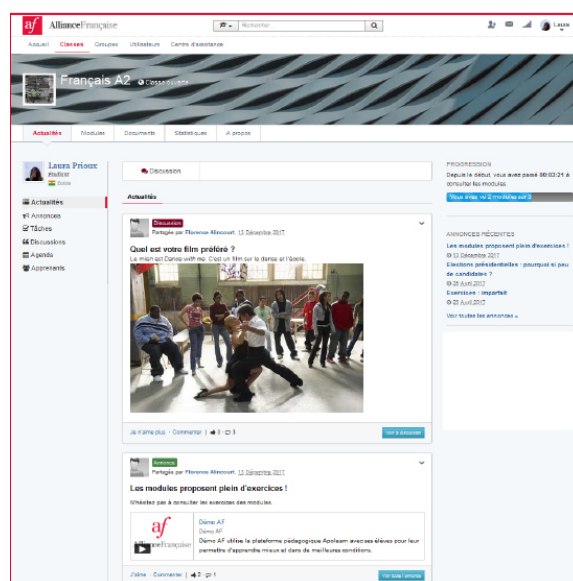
af AllianceFrançaise

Rechercher

Laura

Accueil Classes Groupes Utilisateurs Centre d'assistance

Français A2 Classe ouverte

Actualités Modules Documents Statistiques A propos

Laura Prioux
Étudiant
Bolivie

Actualités
Annonces
Tâches
Discussions
Agenda
Apprenants

Discussion

Actualités

Discussion
Partagée par Florence Alincourt, 13 Décembre 2017

Quel est votre film préféré ?
Le mien est Dance with me. C'est un film sur la danse et l'école.

Je n'aime plus · Commenter · 8 · 3

Voir la discussion

Annonce
Partagée par Florence Alincourt, 13 Décembre 2017

Les modules proposent plein d'exercices !

N'hésitez pas à consulter les exercices des modules.

af AllianceFrançaise

Démo AF
Démo AF
Démo AF utilise la plateforme pédagogique Apolearn avec ses élèves pour leur permettre d'apprendre mieux et dans de meilleures conditions.

J'aime · Commenter · 2 · 1

Voir toute l'annonce

PROGRESSION
Depuis le début, vous avez passé 00:03:21 à consulter les modules.
Vous avez vu 2 modules sur 3

ANNONCES RÉCENTES
Les modules proposent plein d'exercices !
13 Décembre 2017
Elections présidentielles : pourquoi si peu de candidates ?
25 Avril 2017
Exercices : imparfait
25 Avril 2017
Voir toutes les annonces »